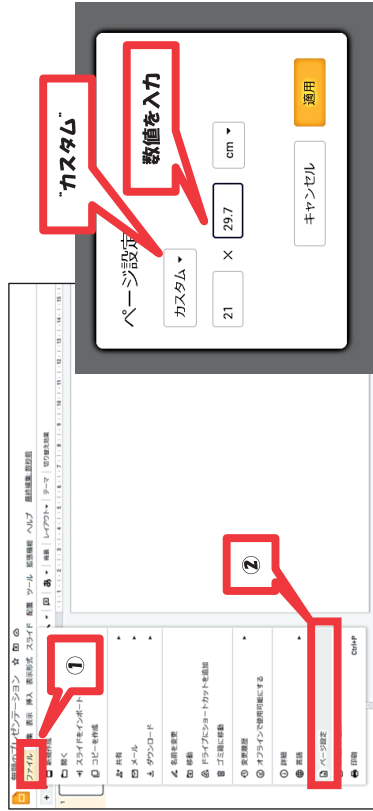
"カスタム"

数値を入力

ページ設定

カスタム ▾

21 × 29.7

cm ▾

キャンセル

適用

無題のプレゼンテーション ☆ ⊡ ⊘

ファイル 編集 表示 挿入 表示形式 スライド 配置 ツール 拡張機能 ヘルプ 最終編集: 数秒前

背景 レイアウト▾ テーマ 切り替え効果

①

②

新規作成

開く

スライドをインポート

コピーを作成

共有

メール

ダウンロード

名前を変更

移動

ドライブにショートカットを追加

ゴミ箱に移動

変更履歴

オフラインで使用可能にする

詳細

言語

ページ設定

印刷 Ctrl+P